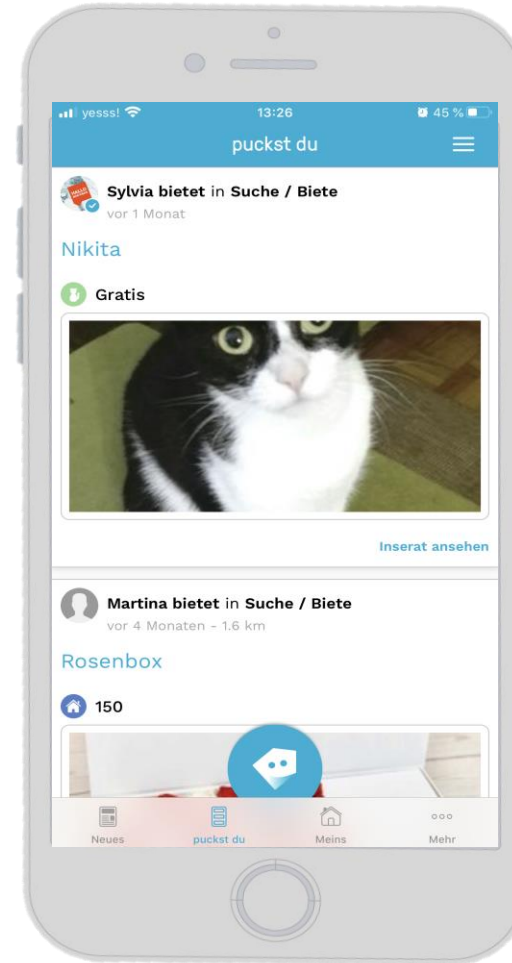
yesss! 13:26 45 %

puckst du

Sylvia bietet in Suche / Biete
vor 1 Monat

Nikita

Gratis

Inserat ansehen

Martina bietet in Suche / Biete
vor 4 Monaten - 1.6 km

Rosenbox

150

Neues puckst du Meins Mehr